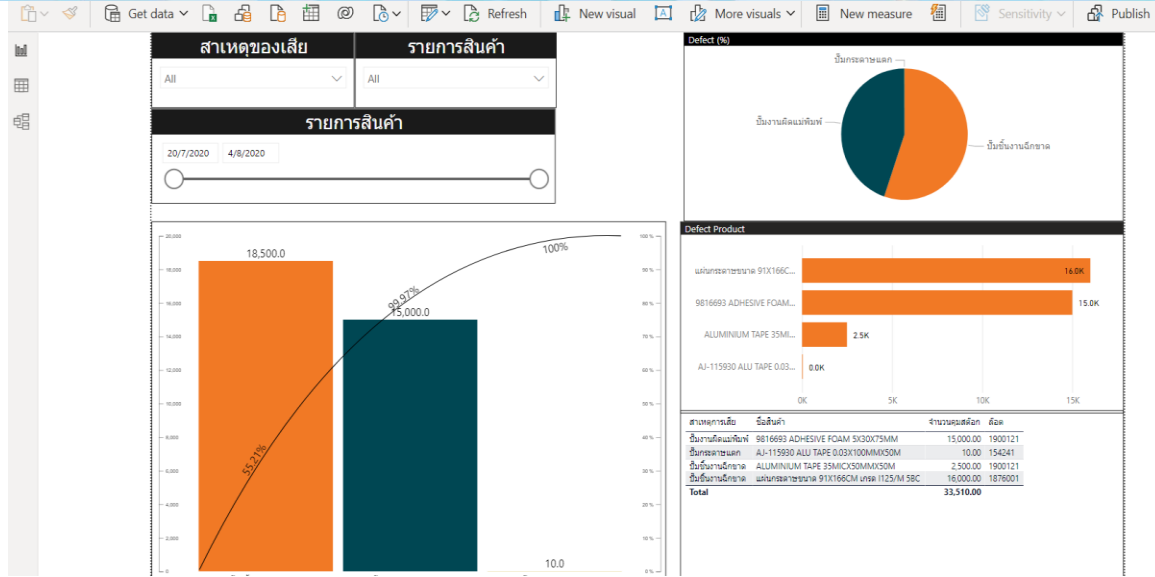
Get data Refresh New visual More visuals New measure Sensitivity Publish

สาเหตุของเสีย
All

รายการสินค้า
All

รายการสินค้า
20/7/2020 4/8/2020

20,000
18,000
16,000
14,000
12,000
10,000
8,000
6,000
4,000
2,000
0

100 %
90 %
80 %
70 %
60 %
50 %
40 %
30 %
20 %
10 %
0 %

18,500.0
15,000.0
10.0
100%
99.97%
55.21%

Defect (%)
ปั๊มกระดาษแตก
ปั๊มงานติดแม่พิมพ์
ปั๊มขึ้นงานฉีกขาด

Defect Product
แผ่นกระดาษขนาด 91X166C...
9816693 ADHESIVE FOAM...
ALUMINIUM TAPE 35MI...
AJ-115930 ALU TAPE 0.03...
16.0K
15.0K
2.5K
0.0K
0K 5K 10K 15K

| สาเหตุการเสีย | ชื่อสินค้า | จำนวนคุมสต๊อก | ล็อต |
|---|---|---|---|
| ปั๊มงานติดแม่พิมพ์ | 9816693 ADHESIVE FOAM 5X30X75MM | 15,000.00 | 1900121 |
| ปั๊มกระดาษแตก | AJ-115930 ALU TAPE 0.03X100MMX50M | 10.00 | 154241 |
| ปั๊มขึ้นงานฉีกขาด | ALUMINIUM TAPE 35MICX50MMX50M | 2,500.00 | 1900121 |
| ปั๊มขึ้นงานฉีกขาด | แผ่นกระดาษขนาด 91X166CM เกรด I125/M 5BC | 16,000.00 | 1876001 |
| Total | | 33,510.00 | |